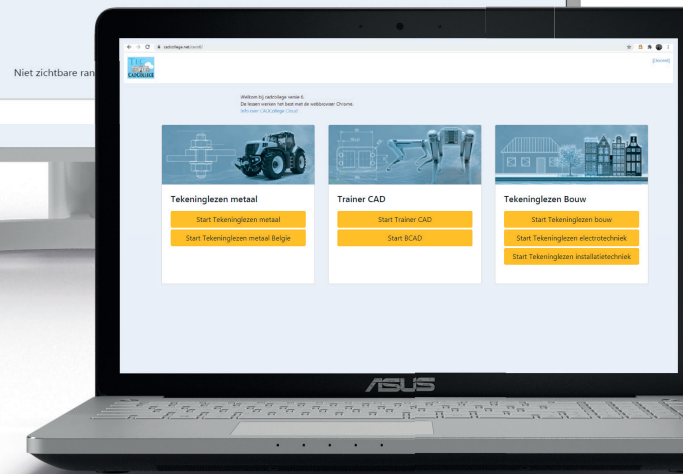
Niet zichtbare ran

cadcollege.net/versie6

[Uitloggen]

Welkom bij cadcollege versie 6.
De lessen werken het best met de webbrowser Chrome.
Info over CADCollege Cloud

Tekeninglezen metaal

Start Tekeninglezen metaal

Start Tekeninglezen metaal Belgie

Trainer CAD

Start Trainer CAD

Start BCAD

Tekeninglezen Bouw

Start Tekeninglezen bouw

Start Tekeninglezen electrotechniek

Start Tekeninglezen installatietechniek

ASUS